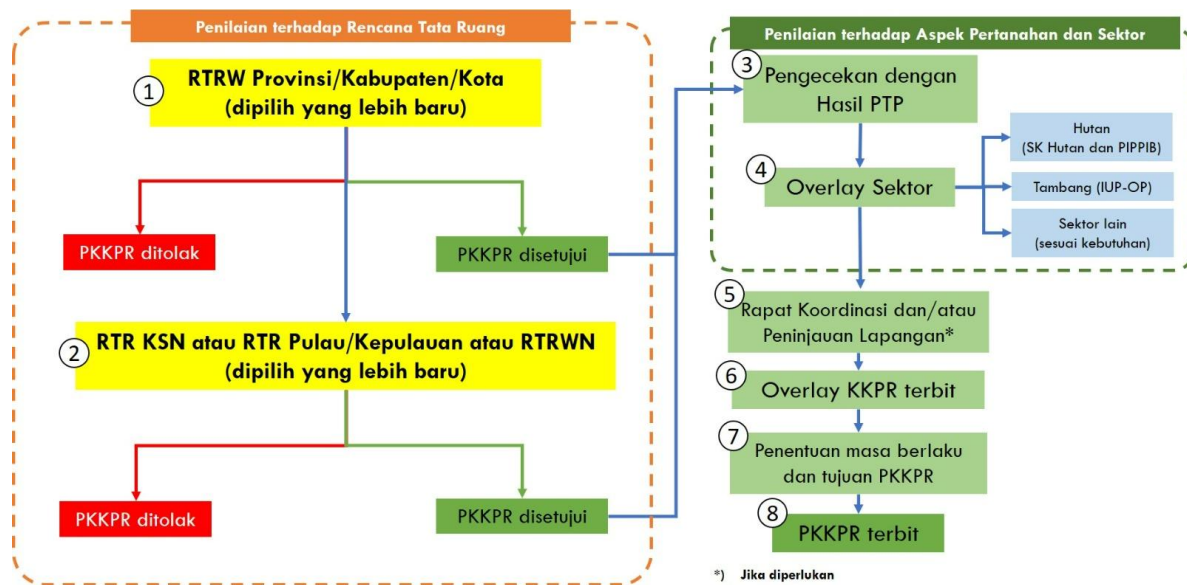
Penilaian terhadap Rencana Tata Ruang

1 RTRW Provinsi/Kabupaten/Kota (dipilih yang lebih baru)

PKKPR ditolak

PKKPR disetujui

2 RTR KSN atau RTR Pulau/Kepulauan atau RTRWN (dipilih yang lebih baru)

PKKPR ditolak

PKKPR disetujui

Penilaian terhadap Aspek Pertanahan dan Sektor

3 Pengecekan dengan Hasil PTP

4 Overlay Sektor

Hutan (SK Hutan dan PIPPIB)

Tambang (IUP-OP)

Sektor lain (sesuai kebutuhan)

5 Rapat Koordinasi dan/atau Peninjauan Lapangan*

6 Overlay KKPR terbit

7 Penentuan masa berlaku dan tujuan PKKPR

8 PKKPR terbit

*) Jika diperlukan